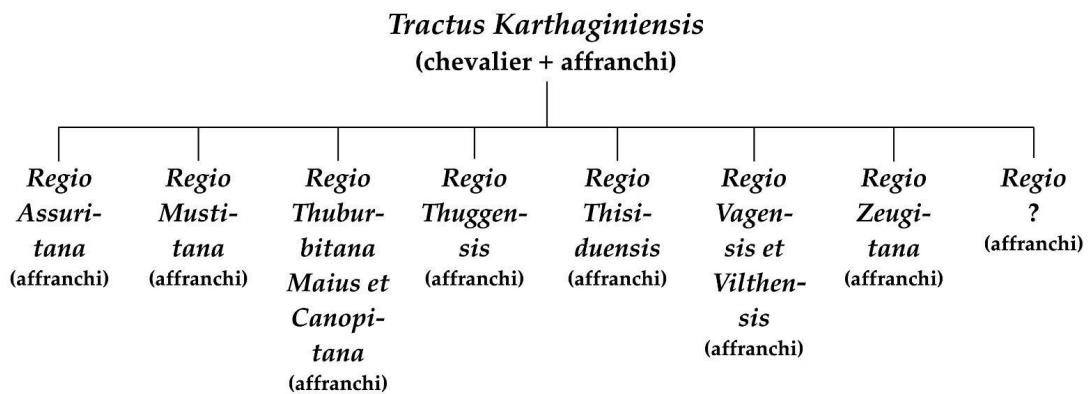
Tractus Karthaginiensis
(chevalier + affranchi)

Regio Assuritana
(affranchi)

Regio Mustitana
(affranchi)

Regio Thuburbitana Maius et Canopitana
(affranchi)

Regio Thuggensis
(affranchi)

Regio Thisiduensis
(affranchi)

Regio Vagensis et Vilthensis
(affranchi)

Regio Zeugitana
(affranchi)

Regio ?
(affranchi)